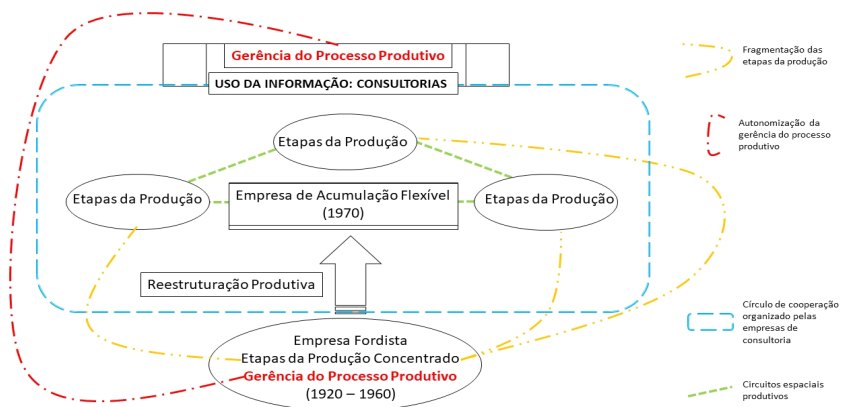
Gerência do Processo Produtivo

USO DA INFORMAÇÃO: CONSULTORIAS

Etapas da Produção

Etapas da Produção

Empresa de Acumulação Flexível (1970)

Etapas da Produção

Reestruturação Produtiva

Empresa Fordista
Etapas da Produção Concentrado
Gerência do Processo Produtivo
(1920 – 1960)

Fragmentação das etapas da produção

Autonomização da gerência do processo produtivo

Círculo de cooperação organizado pelas empresas de consultoria

Circuitos espaciais produtivos